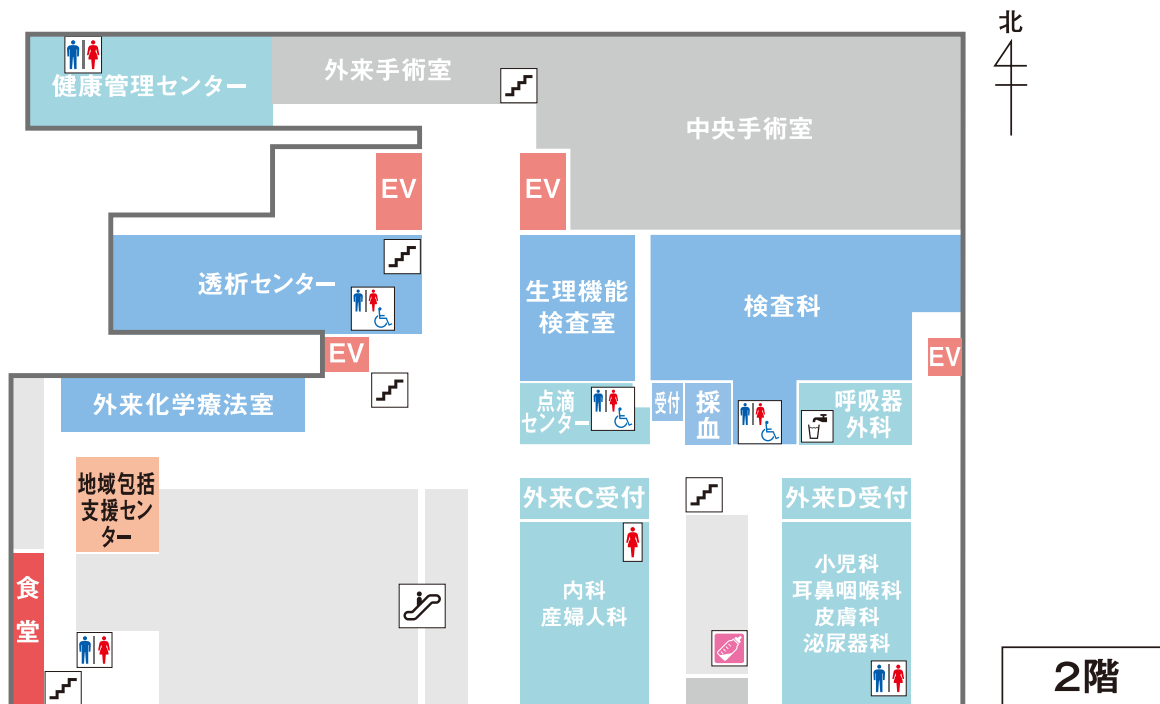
北

健康管理センター

外来手術室

中央手術室

EV

EV

透析センター

生理機能検査室

検査科

EV

EV

外来化学療法室

点滴センター

受付

採血

呼吸器外科

地域包括支援センター

外来C受付

外来D受付

内科
産婦人科

小児科
耳鼻咽喉科
皮膚科
泌尿器科

食堂

2階